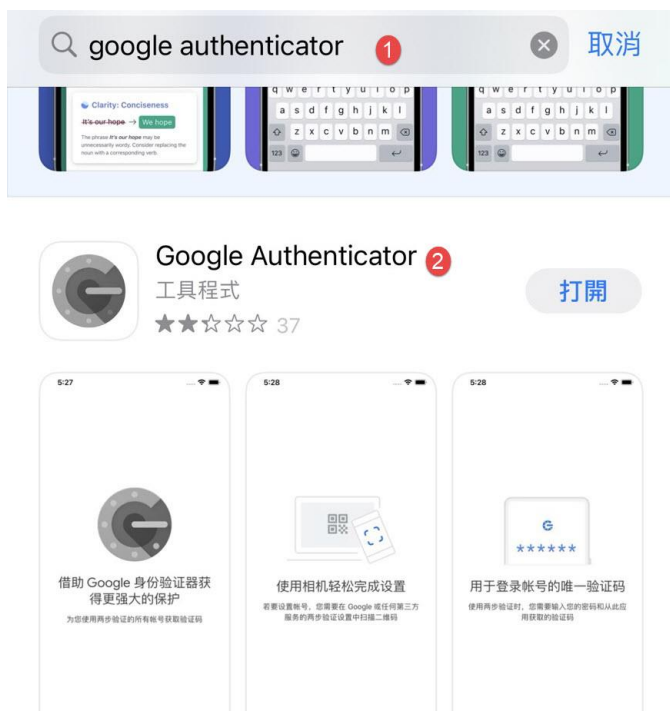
google authenticator 1

取消

Clarity: Conciseness

It's our hope → We hope

The phrase It's our hope may be unnecessarily wordy. Consider replacing the noun with a corresponding verb.

q w e r t y u i o p
a s d f g h j k l
z x c v b n m
123

q w e r t y u i o p
a s d f g h j k l
z x c v b n m
123

Google Authenticator 2

工具程式

37

打開

5:27

借助 Google 身份验证器获得更强大的保护

为您使用两步验证的所有帐号获取验证码

5:28

使用相机轻松完成设置

若要设置帐号，您需要在 Google 或任何第三方服务的两步验证设置中扫描二维码

5:28

G
******

用于登录帐号的唯一验证码

使用两步验证时，您需要输入您的密码和从此应用获取的验证码